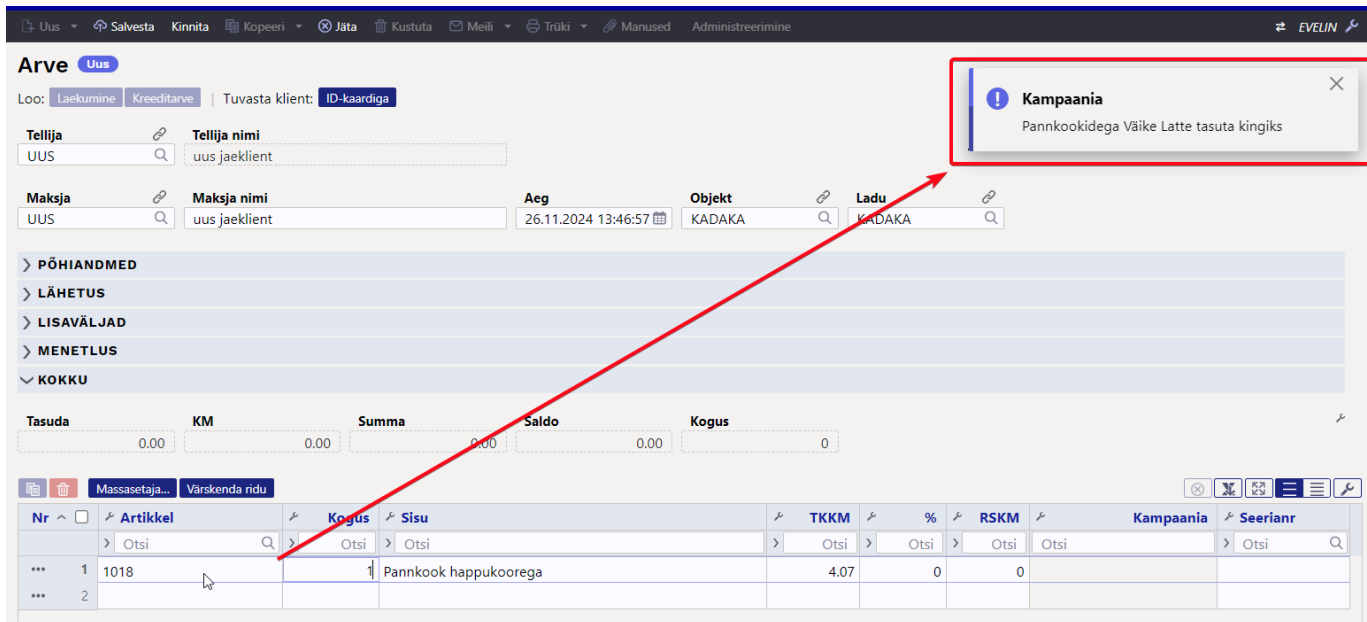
Uus Salvesta Kinnita Kopeeri Jäta Kustuta Meili Trüki Manused Administreerimine EVELIN

Arve Uus

Loo: Laekumine Kreeditarve | Tuvasta klient: ID-kaardiga

Kampaania
Pannkookidega Väike Latte tasuta kingiks

Tellija
UUS
Tellija nimi
uus jaeklient

Maksja
UUS
Maksja nimi
uus jaeklient
Aeg
26.11.2024 13:46:57
Objekt
KADAKA
Ladu
KADAKA

PÕHIANDMED
LÄHETUS
LISAVÄLJAD
MENETLUS
KOKKU

| Tasuda | KM | Summa | Saldo | Kogus |
|---|---|---|---|---|
| 0.00 | 0.00 | 0.00 | 0.00 | 0 |

Massasetaja... Värskenda ridu

| Nr | Artikkel | Kogus | Sisu | TKKM | % | RSKM | Kampaania | Seerianr |
|---|---|---|---|---|---|---|---|---|
| | Otsi | Otsi | Otsi | Otsi | Otsi | Otsi | Otsi | Otsi |
| 1 | 1018 | 1 | Pannkook happukoorega | 4.07 | 0 | 0 | | |
| 2 | | | | | | | | |